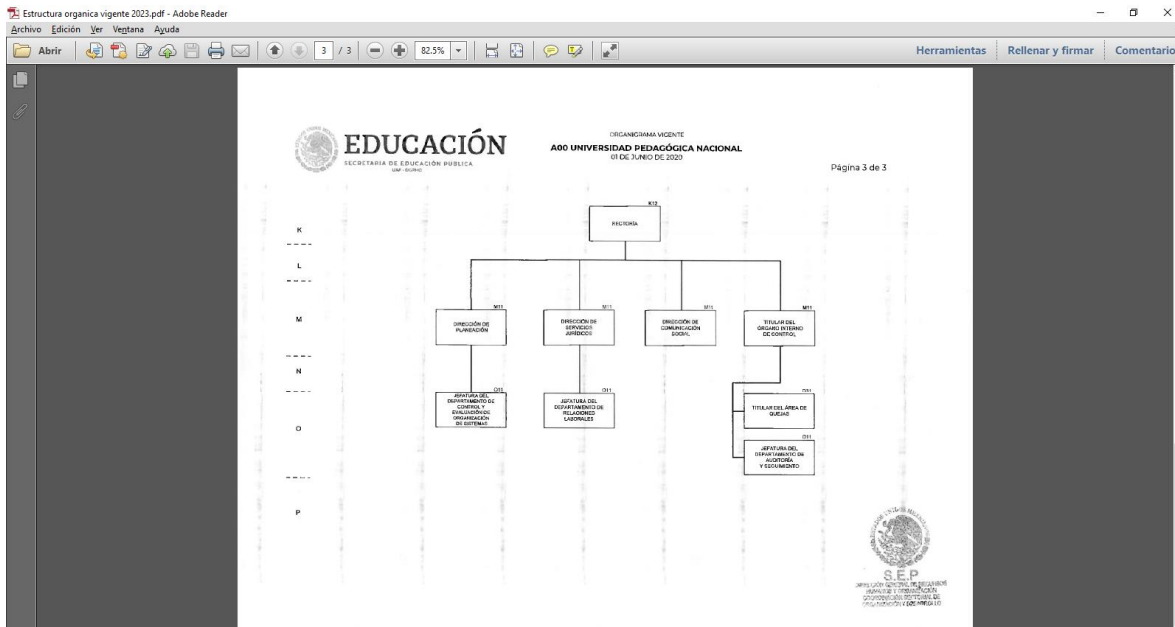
Estructura organica vigente 2023.pdf - Adobe Reader

Archivo Edición Ver Ventana Ayuda

Abrir 3 / 3 82.5% Herramientas Rellenar y firmar Comentario

EDUCACIÓN
SECRETARÍA DE EDUCACIÓN PÚBLICA
UMF - SCPHO

ORGANIGRAMA VIGENTE
A00 UNIVERSIDAD PEDAGÓGICA NACIONAL
01 DE JUNIO DE 2020

Página 3 de 3

K
L
M
N
O
P

K12
RECTORÍA

M11
DIRECCIÓN DE PLANEACIÓN

M11
DIRECCIÓN DE SERVICIOS JURÍDICOS

M11
DIRECCIÓN DE COMUNICACIÓN SOCIAL

M11
TITULAR DEL ÓRGANO INTERNO DE CONTROL

O11
JEFATURA DEL DEPARTAMENTO DE CONTROL Y EVALUACIÓN DE ORGANIZACIÓN DE SISTEMAS

O11
JEFATURA DEL DEPARTAMENTO DE RELACIONES LABORALES

O11
TITULAR DEL ÁREA DE QUEJAS

O11
JEFATURA DEL DEPARTAMENTO DE AUDITORÍA Y SEGUIMIENTO

S.E.P.
DIRECCIÓN GENERAL DE RECURSOS HUMANOS Y ORGANIZACIÓN
COORDINACIÓN SECTORIAL DE ORGANIZACIÓN Y DESARROLLO